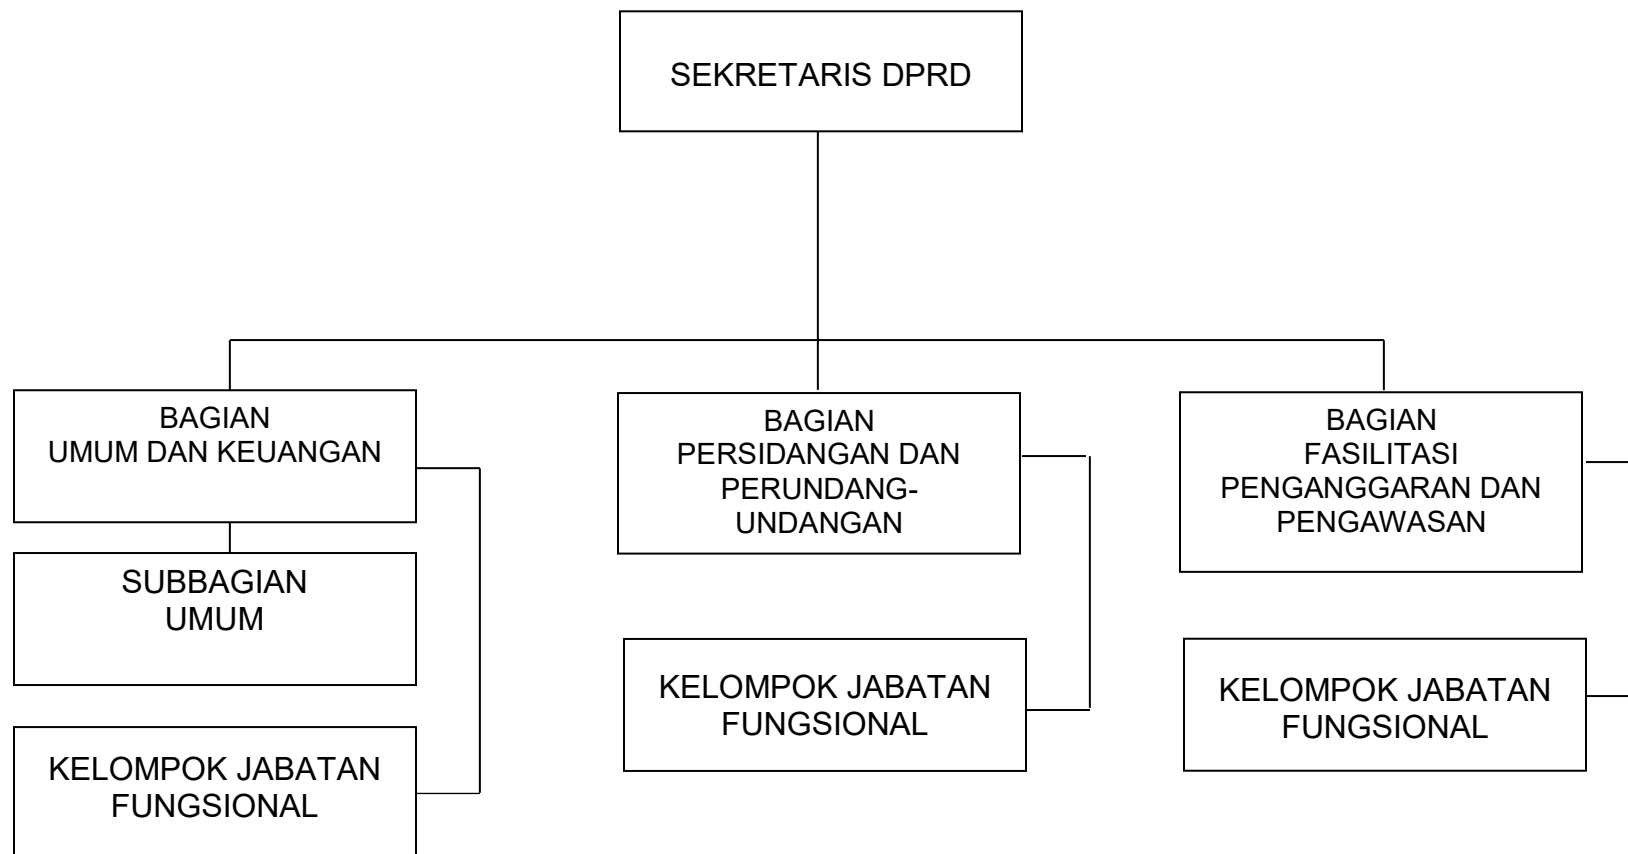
SEKRETARIS DPRD

BAGIAN
UMUM DAN KEUANGAN

SUBBAGIAN
UMUM

KELOMPOK JABATAN
FUNGSIONAL

BAGIAN
PERSIDANGAN DAN
PERUNDANG-UNDANGAN

KELOMPOK JABATAN
FUNGSIONAL

BAGIAN
FASILITASI
PENGANGGARAN DAN
PENGAWASAN

KELOMPOK JABATAN
FUNGSIONAL